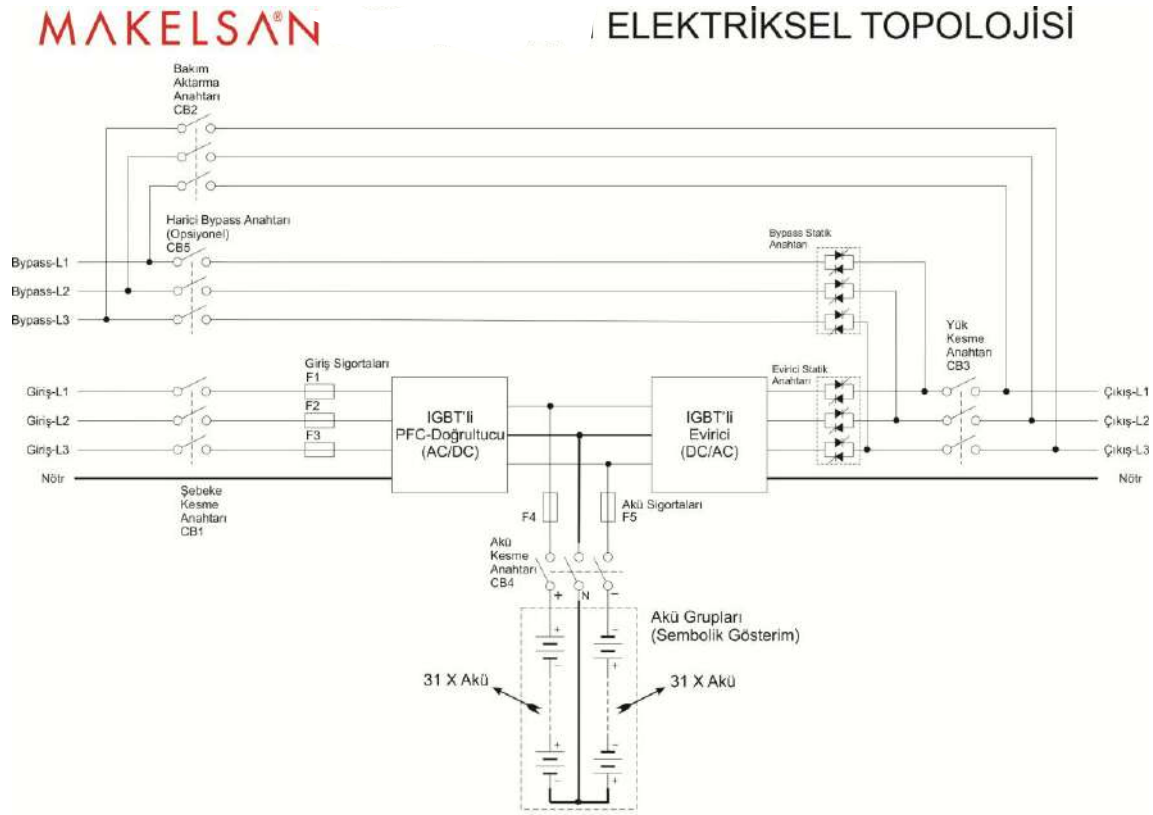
MAKELSAN®

ELEKTRİKSEL TOPOLOJİSİ

Bakım Aktarma Anahtarı CB2

Harici Bypass Anahtarı (Opsiyonel) CB5

Bypass-L1
Bypass-L2
Bypass-L3

Bypass Statik Anahtarı

Yük Kesme Anahtarı CB3

Giriş Sigortaları
F1
F2
F3

Giriş-L1
Giriş-L2
Giriş-L3
Nötr

IGBT'li PFC-Doğrultucu (AC/DC)

IGBT'li Evirici (DC/AC)

Evirici Statik Anahtarı

Çıkış-L1
Çıkış-L2
Çıkış-L3
Nötr

Şebeke Kesme Anahtarı CB1

F4

Akü Sigortaları F5

Akü Kesme Anahtarı CB4

+
N
−

Akü Grupları (Sembolik Gösterim)

31 X Akü

31 X Akü